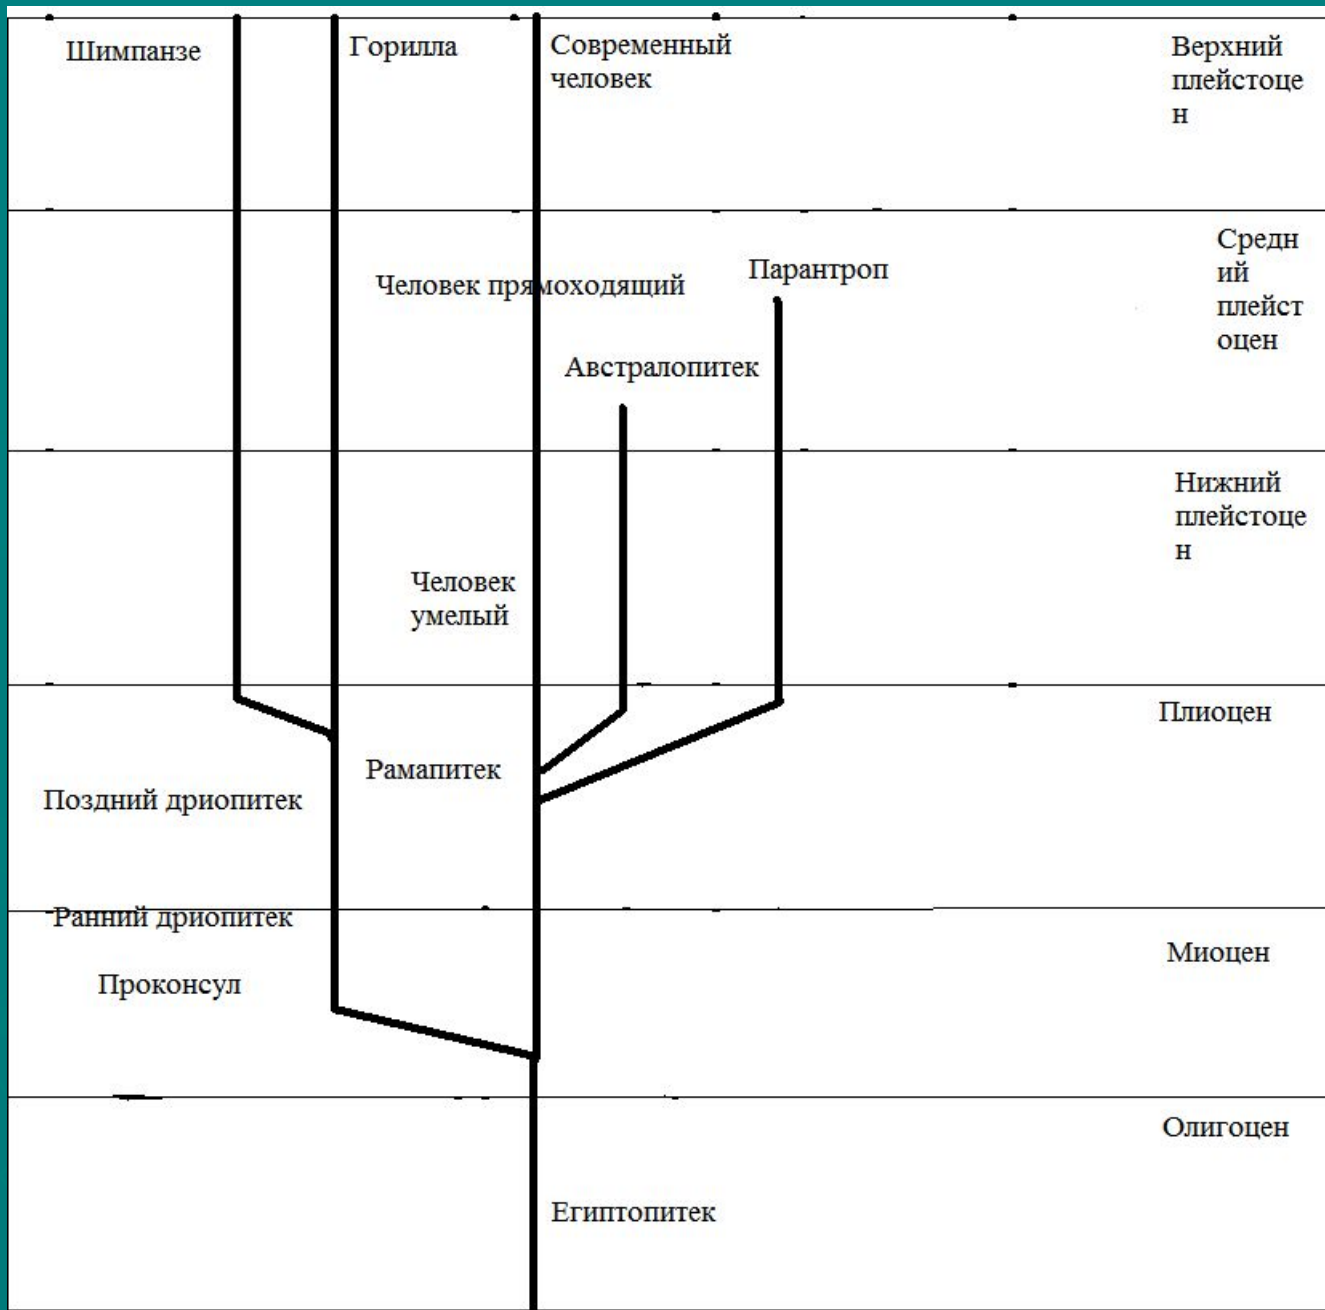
Шимпанзе

Горилла

Современный человек

Верхний плейстоцен

Человек прямоходящий

Парантроп

Средний плейстоцен

Австралопитек

Нижний плейстоцен

Человек умелый

Плиоцен

Рамапитек

Поздний дриопитек

Ранний дриопитек

Миоцен

Проконсул

Олигоцен

Египтопитек